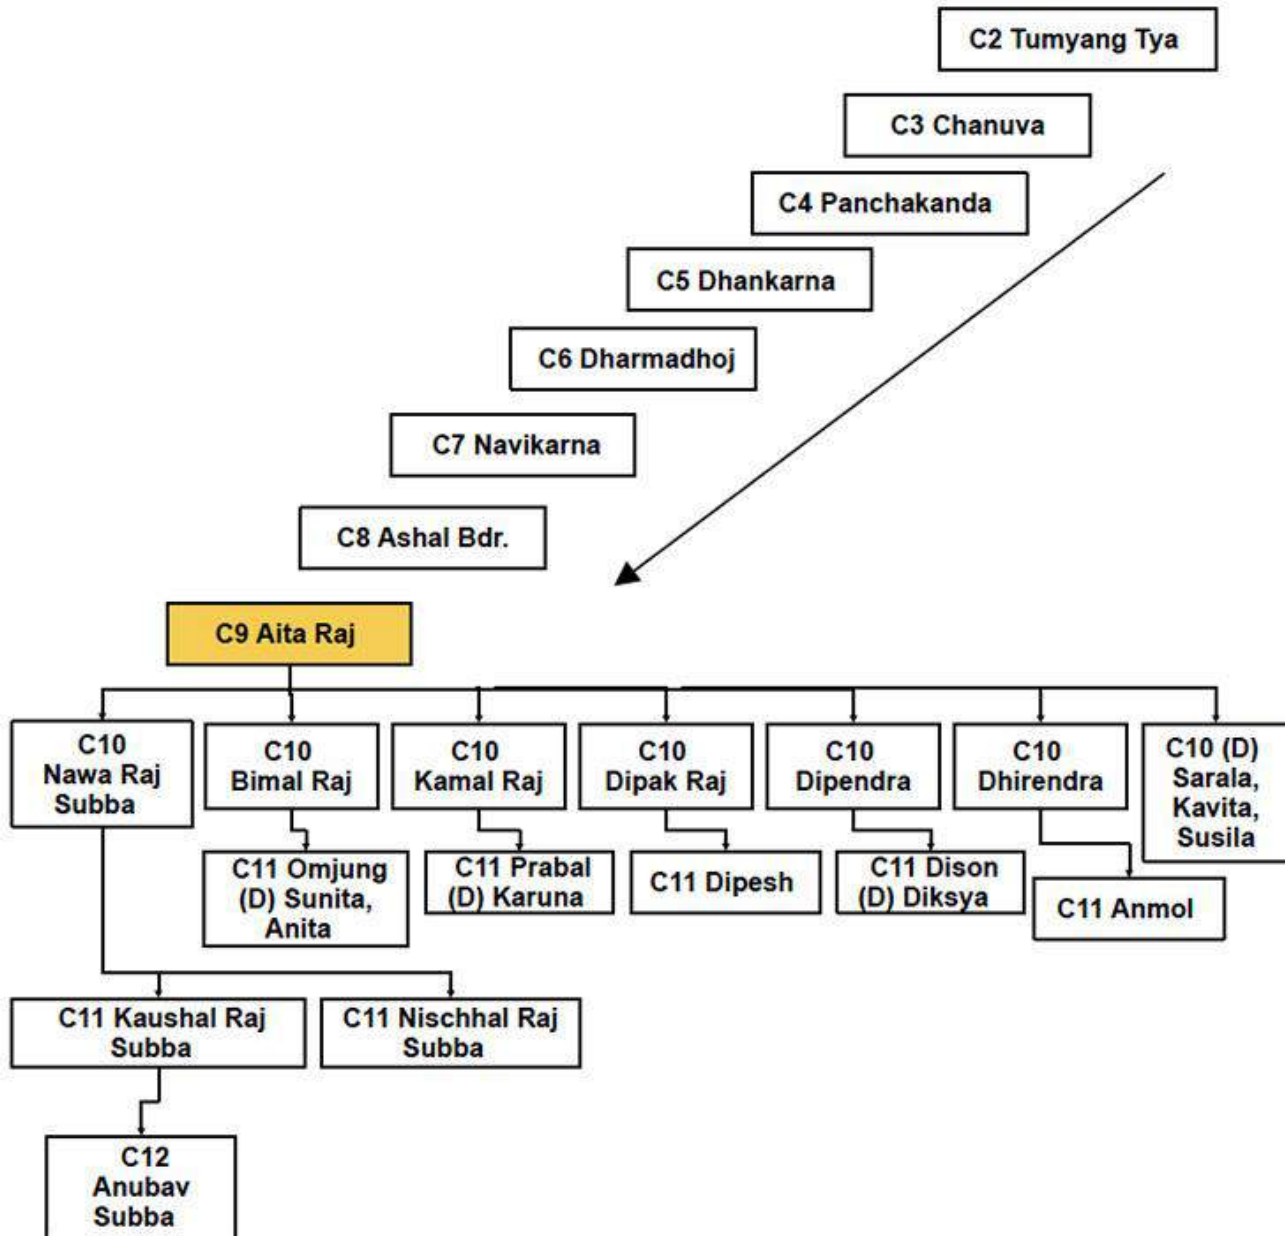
C2 Tumyang Tya

C3 Chanuva

C4 Panchakanda

C5 Dhankarna

C6 Dharmadhoj

C7 Navikarna

C8 Ashal Bdr.

C9 Aita Raj

C10 Nawa Raj Subba

C10 Bimal Raj

C10 Kamal Raj

C10 Dipak Raj

C10 Dipendra

C10 Dhirendra

C10 (D) Sarala, Kavita, Susila

C11 Omjung (D) Sunita, Anita

C11 Prabal (D) Karuna

C11 Dipesh

C11 Dison (D) Diksya

C11 Anmol

C11 Kaushal Raj Subba

C11 Nischhal Raj Subba

C12 Anubav Subba